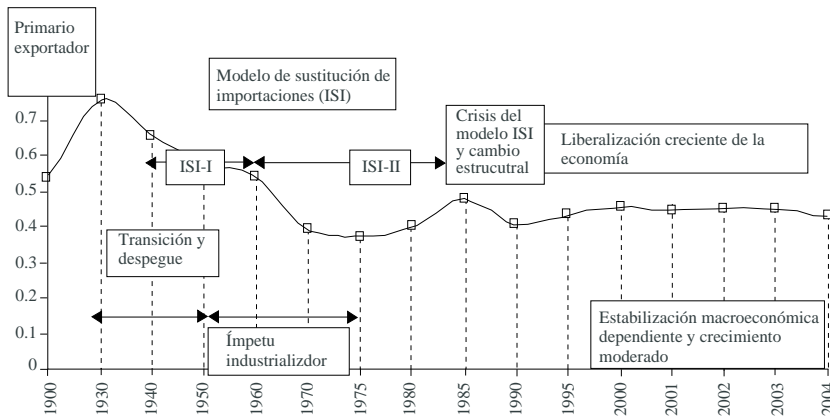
Primario exportador

Modelo de sustitución de importaciones (ISI)

Crisis del modelo ISI y cambio estructural

Liberalización creciente de la economía

ISI-I

ISI-II

Transición y despegue

Ímpetu industrializdor

Estabilización macroeconómica dependiente y crecimiento moderado

0.7
0.6
0.5
0.4
0.3
0.2
0.1
0

1900
1930
1940
1950
1960
1970
1975
1980
1985
1990
1995
2000
2001
2002
2003
2004